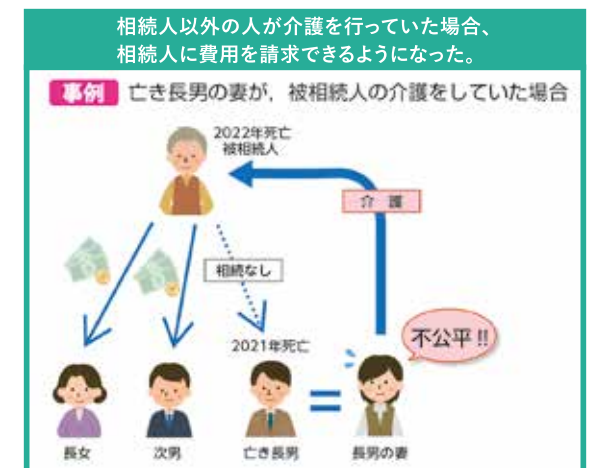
相続人以外の人が介護を行っていた場合、相続人に費用を請求できるようになった。

事例 亡き長男の妻が，被相続人の介護をしていた場合

2022年死亡
被相続人

介護

相続なし

不公平!!

2021年死亡

長女

次男

亡き長男

長男の妻